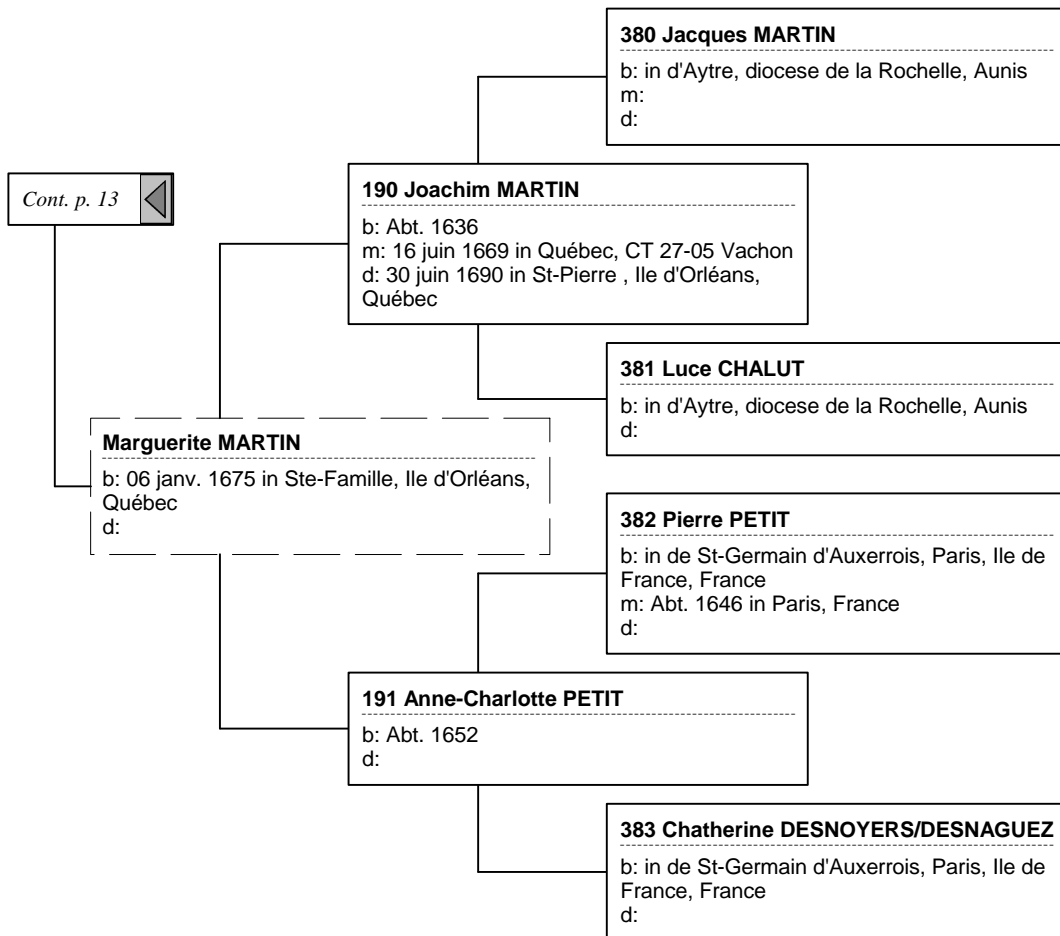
380 Jacques MARTIN

b: in d'Aytre, diocese de la Rochelle, Aunis
m:
d:

Cont. p. 13

190 Joachim MARTIN

b: Abt. 1636
m: 16 juin 1669 in Québec, CT 27-05 Vachon
d: 30 juin 1690 in St-Pierre , Ile d'Orléans, Québec

381 Luce CHALUT

b: in d'Aytre, diocese de la Rochelle, Aunis
d:

Marguerite MARTIN

b: 06 janv. 1675 in Ste-Famille, Ile d'Orléans, Québec
d:

382 Pierre PETIT

b: in de St-Germain d'Auxerrois, Paris, Ile de France, France
m: Abt. 1646 in Paris, France
d:

191 Anne-Charlotte PETIT

b: Abt. 1652
d:

383 Chatherine DESNOYERS/DESNAGUEZ

b: in de St-Germain d'Auxerrois, Paris, Ile de France, France
d: